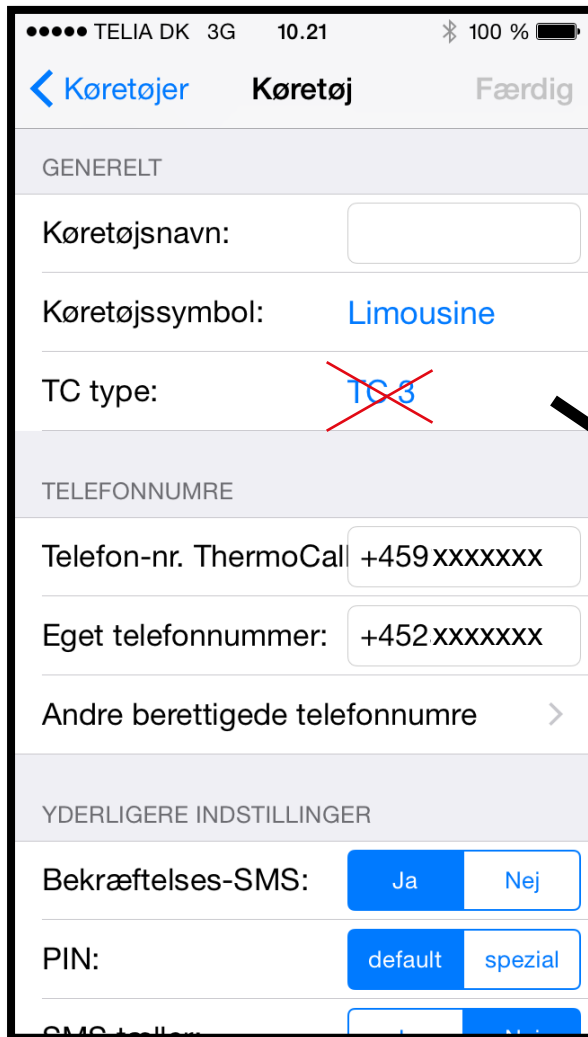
●●●●● TELIA DK 3G 10.21 100 %

Køretøjer Køretøj Færdig

GENERELT

Køretøjsnavn:

Køretøjssymbol: Limousine

TC type: TC 3

TELEFONNUMRE

Telefon-nr. ThermoCall +459 xxxxxxx

Eget telefonnummer: +452 xxxxxxx

Andre berettigede telefonnumre

YDERLIGERE INDSTILLINGER

Bekræftelses-SMS: Ja Nej

PIN: default spezial

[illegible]